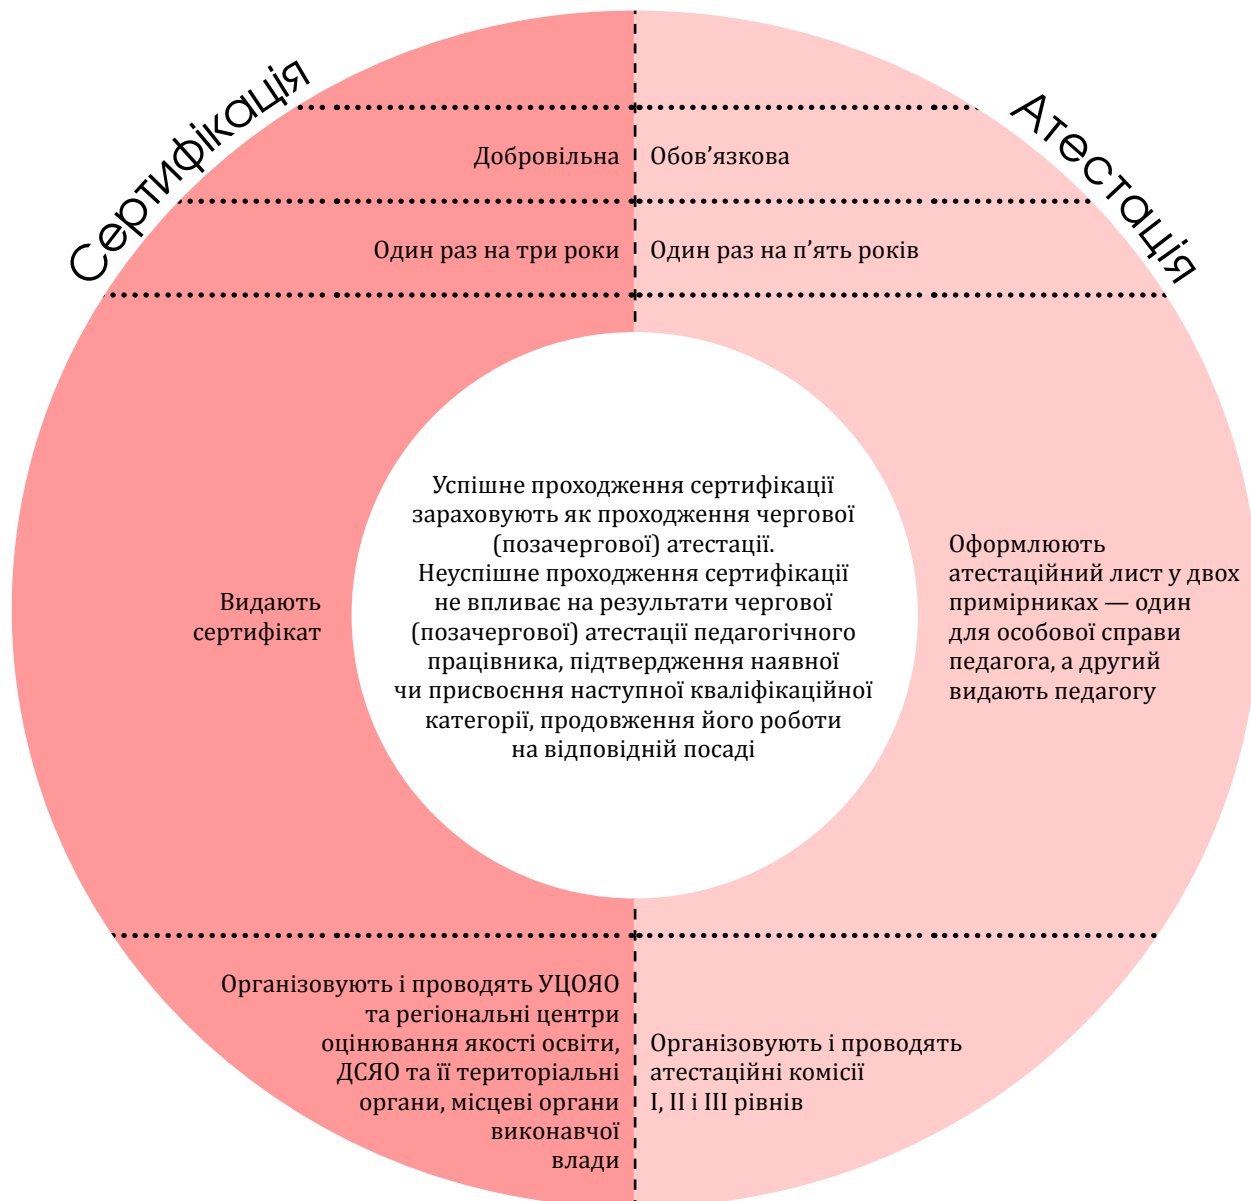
Сертифікація

Атестація

Добровільна

Обов’язкова

Один раз на три роки

Один раз на п’ять років

Видають сертифікат

Успішне проходження сертифікації зараховують як проходження чергової (позачергової) атестації. Неуспішне проходження сертифікації не впливає на результати чергової (позачергової) атестації педагогічного працівника, підтвердження наявної чи присвоєння наступної кваліфікаційної категорії, продовження його роботи на відповідній посаді

Оформлюють атестаційний лист у двох примірниках — один для особової справи педагога, а другий видають педагогу

Організовують і проводять УЦОЯО та регіональні центри оцінювання якості освіти, ДСЯО та її територіальні органи, місцеві органи виконавчої влади

Організовують і проводять атестаційні комісії I, II і III рівнів